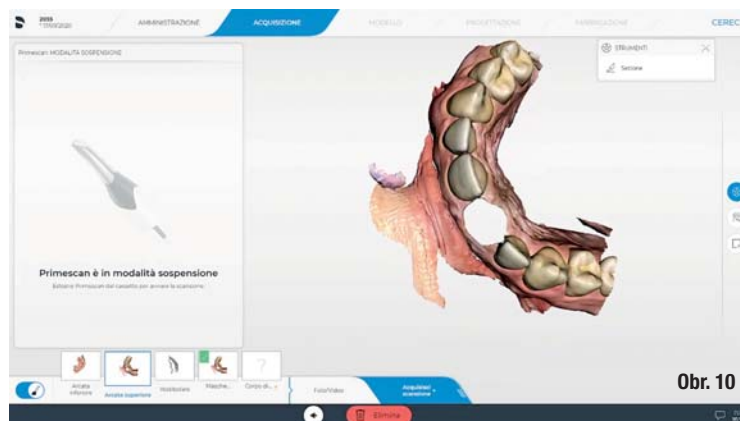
2555
17/03/2020

AMMINISTRAZIONE

ACQUISIZIONE

MODELLO

PROGETTAZIONE

FABBRICAZIONE

CEREC

Primescan: MODALITÀ SOSPENSIONE

Primescan è in modalità sospensione

Estrarre Primescan dal cassetto per avviare la scansione.

STRUMENTI

Sezione

Arcata inferiore

Arcata superiore

Vestibolare

Masche...

Corpo di...

Foto/Video

Acquisisci scansione

Elimina

Obr. 10